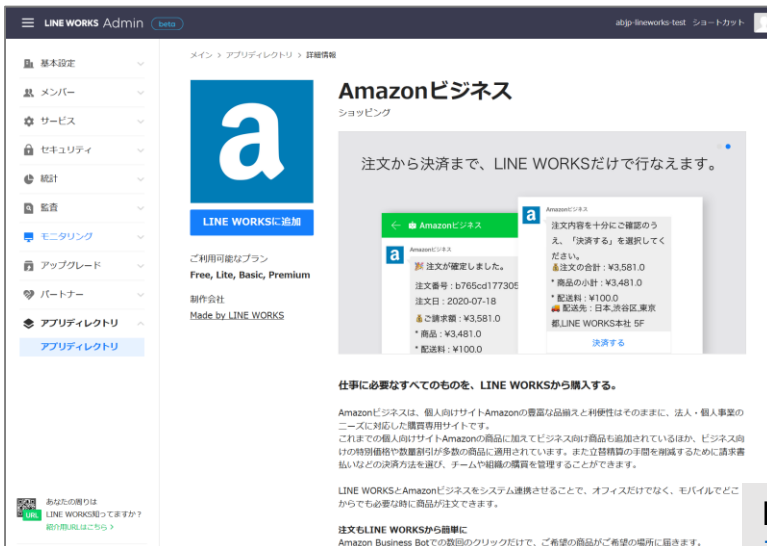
LINE WORKS Admin beta

abjp-lineworks-test ショートカット

基本設定
メンバー
サービス
セキュリティ
統計
監査
モニタリング
アップグレード
パートナー
アプリディレクトリ
アプリディレクトリ

あなたの周りは LINE WORKS知ってますか？
紹介用URLはこちら >

メイン > アプリディレクトリ > 詳細情報

a

LINE WORKSに追加

ご利用可能なプラン
Free, Lite, Basic, Premium

制作会社
Made by LINE WORKS

Amazonビジネス
ショッピング

注文から決済まで、LINE WORKSだけで行なえます。

Amazonビジネス
Amazonビジネス
注文が確定しました。
注文番号：b765cd177305
注文日：2020-07-18
ご請求額：¥3,581.0
* 商品：¥3,481.0
* 配送料：¥100.0

Amazonビジネス
注文内容を十分にご確認のうえ、「決済する」を選択してください。
注文の合計：¥3,581.0
* 商品の小計：¥3,481.0
* 配送料：¥100.0
配送先：日本,渋谷区,東京都,LINE WORKS本社 5F
決済する

仕事に必要なすべてのものを、LINE WORKSから購入する。

Amazonビジネスは、個人向けサイトAmazonの豊富な品揃えと利便性はそのままに、法人・個人事業のニーズに対応した購買専用サイトです。
これまでの個人向けサイトAmazonの商品に加えてビジネス向け商品も追加されているほか、ビジネス向けの特別価格や数量割引が多数の商品に適用されています。また立替精算の手間を削減するために請求書払いなどの決済方法を選び、チームや組織の購買を管理することができます。

LINE WORKSとAmazonビジネスをシステム連携させることで、オフィスだけでなく、モバイルでどこからでも必要な時に商品が注文できます。

注文もLINE WORKSから簡単に
Amazon Business Botでの数回のクリックだけで、ご希望の商品がご希望の場所に届きます。